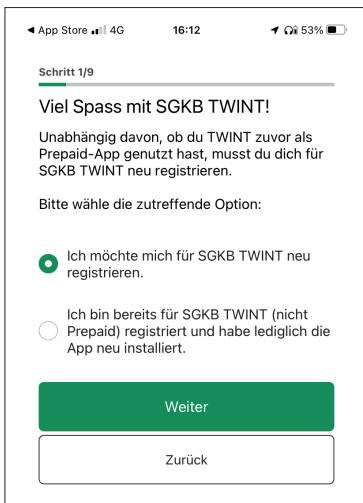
◂ App Store 4G 16:12 53%

Schritt 1/9

Viel Spass mit SGKB TWINT!

Unabhängig davon, ob du TWINT zuvor als Prepaid-App genutzt hast, musst du dich für SGKB TWINT neu registrieren.

Bitte wähle die zutreffende Option:

Ich möchte mich für SGKB TWINT neu registrieren.

Ich bin bereits für SGKB TWINT (nicht Prepaid) registriert und habe lediglich die App neu installiert.

Weiter

Zurück